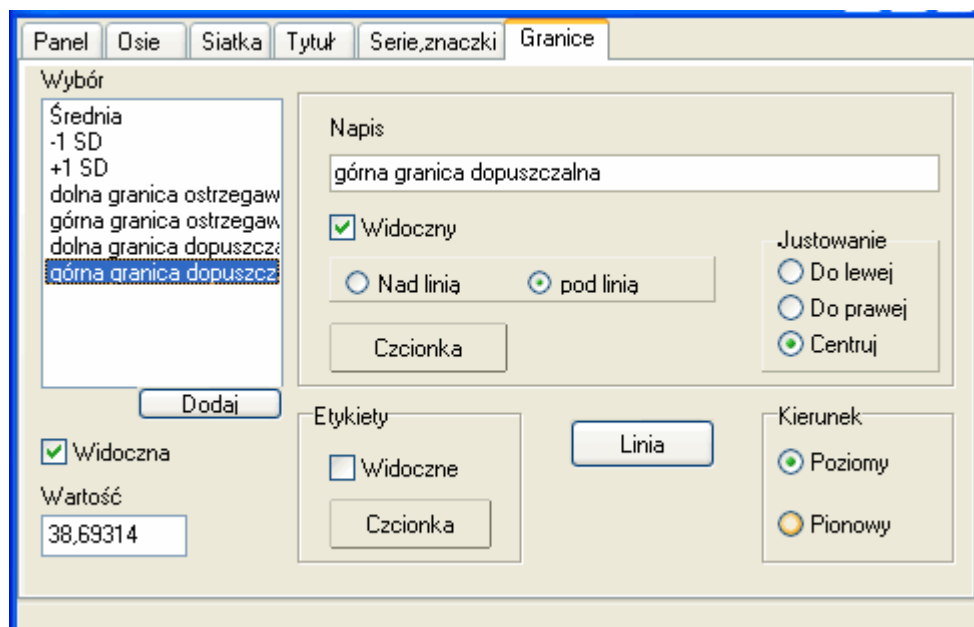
Panel | Osie | Siatka | Tytuł | Serie,znaczki | Granice

Wybór

Średnia
-1 SD
+1 SD
dolna granica ostrzegaw
górna granica ostrzegaw
dolna granica dopuszcza
górna granica dopuszcz

Dodaj

Widoczna

Wartość

38,69314

Napis

górna granica dopuszczalna

Widoczny

Nad linią
pod linią

Czcionka

Justowanie
Do lewej
Do prawej
Centruj

Etykiety
Widoczne
Czcionka

Linia

Kierunek
Poziomy
Pionowy